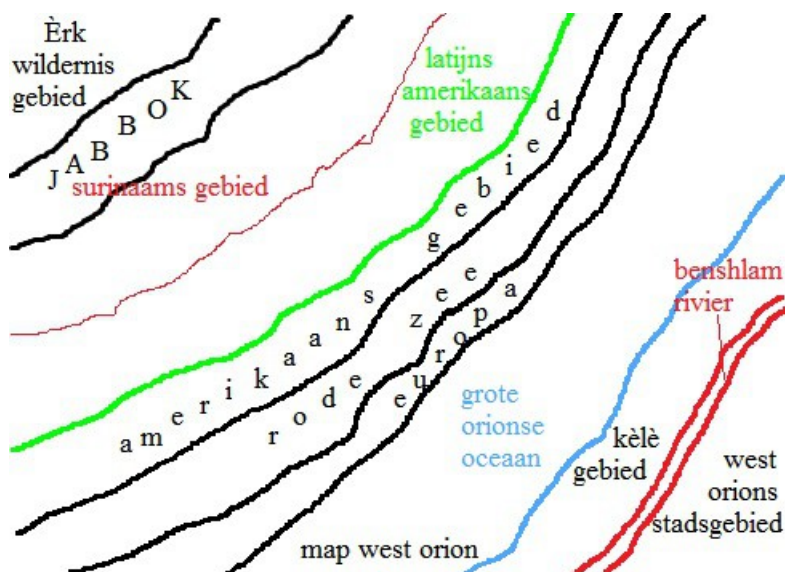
Èrk wildernis gebied

JABBOK

surinaams gebied

latijns amerikaans gebied

amerikaans gebied

rode zee

europa

grote orionse oceaan

benshlam rivier

kèlè gebied

west orions stadsgebied

map west orion